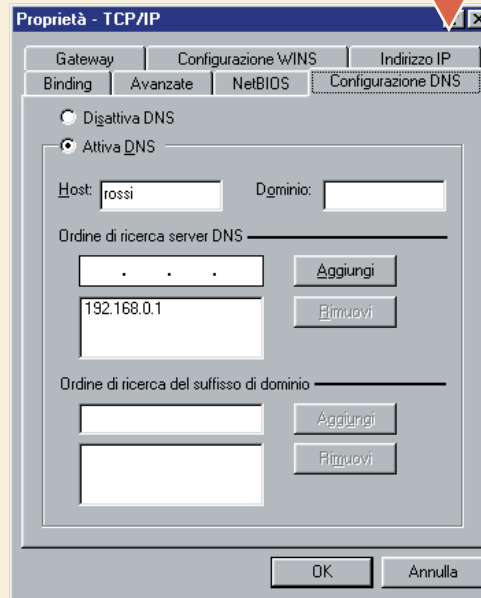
Proprietà - TCP/IP

Gateway
Configurazione WINS
Indirizzo IP
Binding
Avanzate
NetBIOS
Configurazione DNS

Disattiva DNS
Attiva DNS

Host: rossi
Dominio:

Ordine di ricerca server DNS
. . .
Aggiungi
192.168.0.1
Rimuovi

Ordine di ricerca del suffisso di dominio
Aggiungi
Rimuovi

OK
Annulla